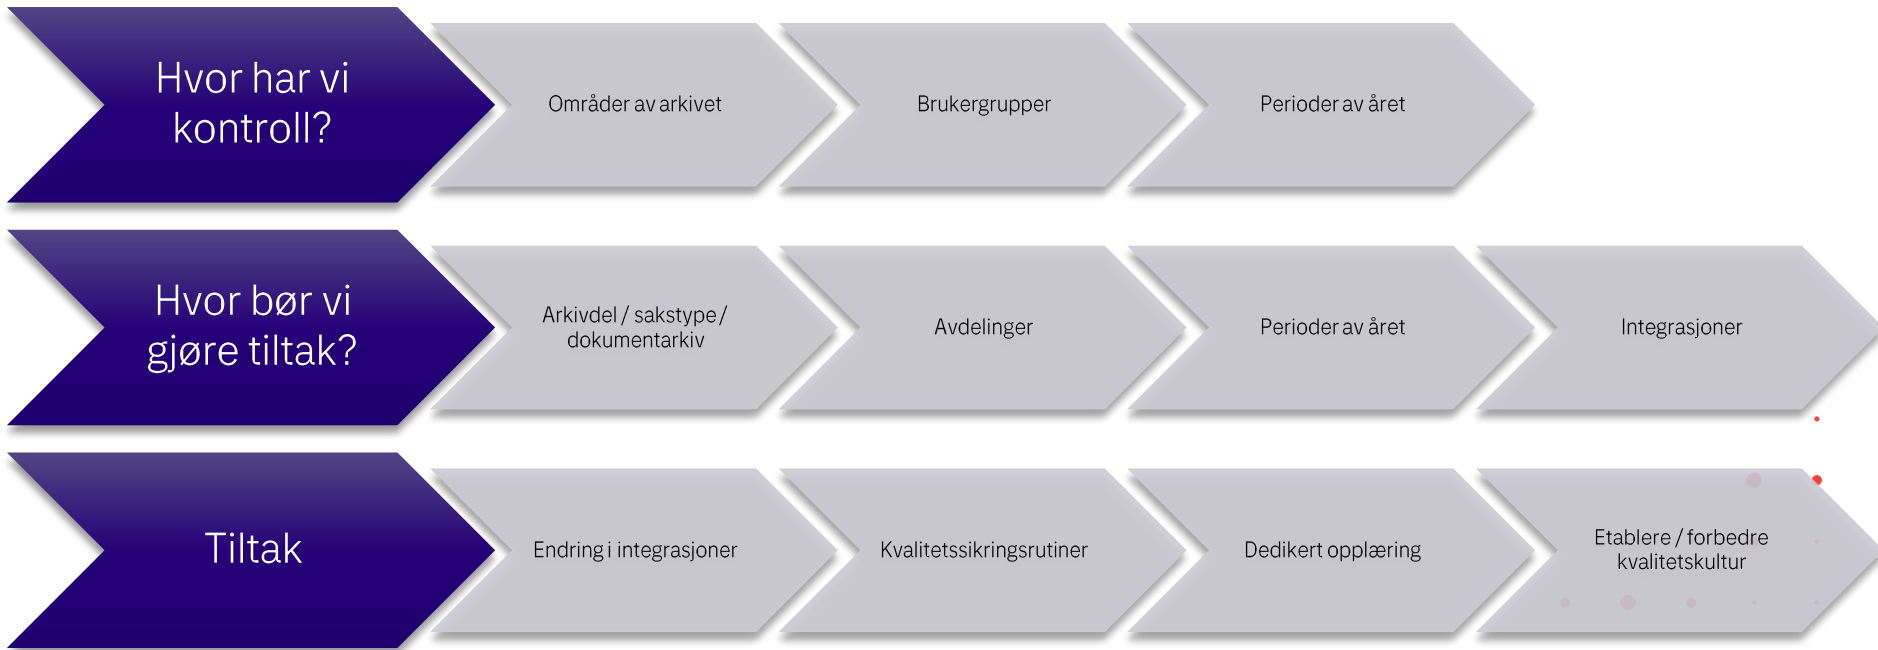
Hvor har vi kontroll?

Områder av arkivet

Brukergrupper

Perioder av året

Hvor bør vi gjøre tiltak?

Arkivdel / sakstype / dokumentarkiv

Avdelinger

Perioder av året

Integrasjoner

Tiltak

Endring i integrasjoner

Kvalitetssikringsrutiner

Dedikert opplæring

Etablere / forbedre kvalitetskultur